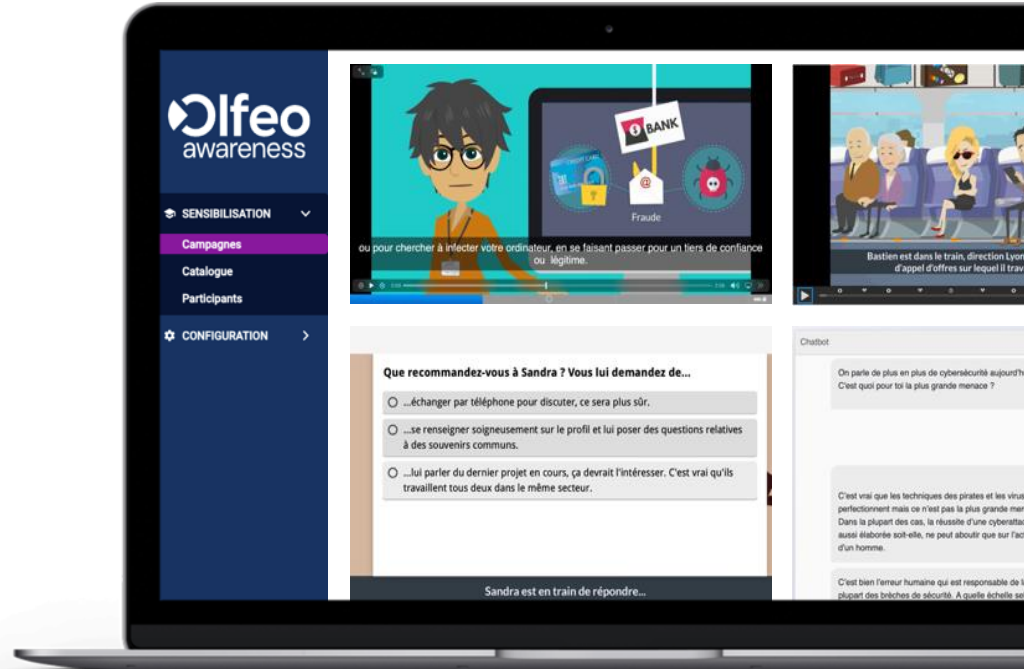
Olfeo awareness

SENSIBILISATION

Campagnes

Catalogue

Participants

CONFIGURATION

BANK

Fraude

ou pour chercher à infecter votre ordinateur, en se faisant passer pour un tiers de confiance ou légitime.

Bastien est dans le train, direction Lyon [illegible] d'appel d'offres sur lequel il trav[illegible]

Que recommandez-vous à Sandra ? Vous lui demandez de...

...échanger par téléphone pour discuter, ce sera plus sûr.

...se renseigner soigneusement sur le profil et lui poser des questions relatives à des souvenirs communs.

...lui parler du dernier projet en cours, ça devrait l'intéresser. C'est vrai qu'ils travaillent tous deux dans le même secteur.

Sandra est en train de répondre...

Chatbot

On parle de plus en plus de cybersécurité aujourd'h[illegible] C'est quoi pour toi la plus grande menace ?

C'est vrai que les techniques des pirates et les virus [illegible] perfectionnent mais ce n'est pas la plus grande men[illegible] Dans la plupart des cas, la réussite d'une cyberattaq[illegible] aussi élaborée soit-elle, ne peut aboutir que sur l'ac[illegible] d'un homme.

C'est bien l'erreur humaine qui est responsable de l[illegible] plupart des brèches de sécurité. A quelle échelle se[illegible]